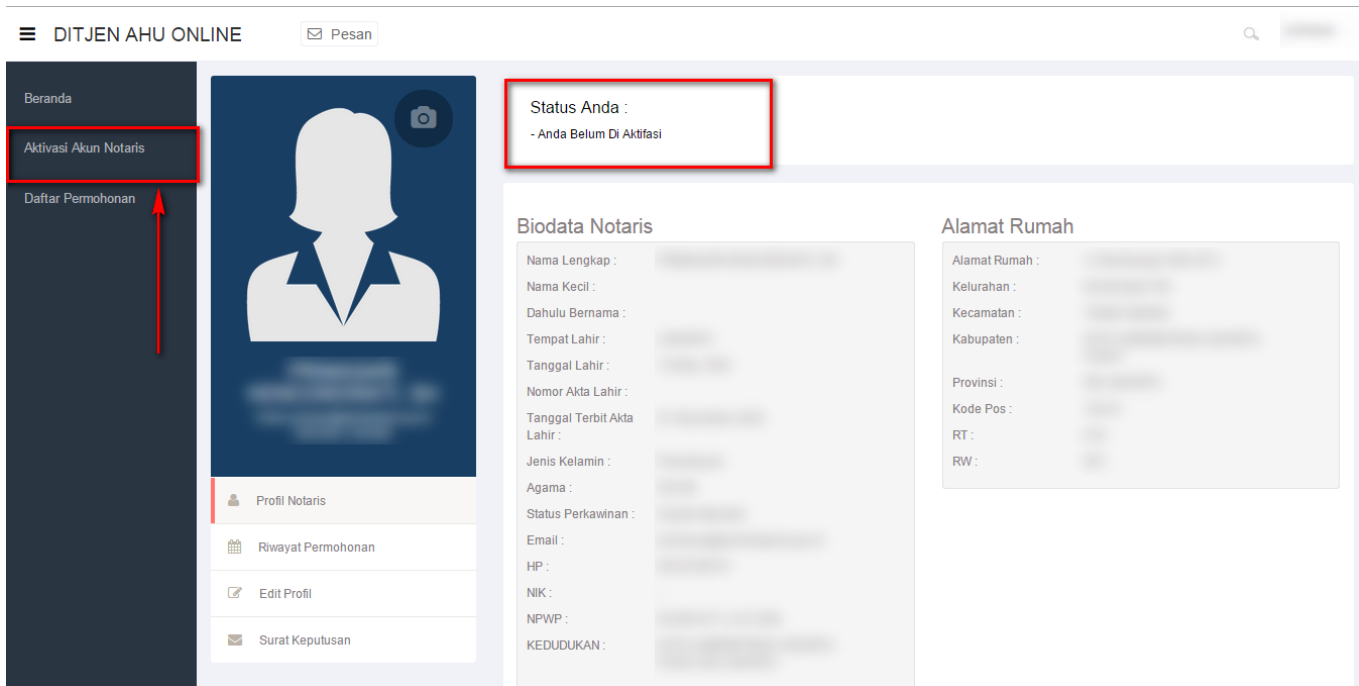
DITJEN AHU ONLINE

Pesan

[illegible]

Beranda

Aktivasi Akun Notaris

Daftar Permohonan

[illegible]

Profil Notaris

Riwayat Permohonan

Edit Profil

Surat Keputusan

Status Anda :

- Anda Belum Di Aktifasi

Biodata Notaris

Nama Lengkap : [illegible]
Nama Kecil :
Dahulu Bernama :
Tempat Lahir : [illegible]
Tanggal Lahir : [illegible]
Nomor Akta Lahir :
Tanggal Terbit Akta Lahir : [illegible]
Jenis Kelamin : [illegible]
Agama : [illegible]
Status Perkawinan : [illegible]
Email : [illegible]
HP : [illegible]
NIK :
NPWP : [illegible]
KEDUDUKAN : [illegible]

Alamat Rumah

Alamat Rumah : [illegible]
Kelurahan : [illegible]
Kecamatan : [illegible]
Kabupaten : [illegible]
Provinsi : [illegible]
Kode Pos : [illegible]
RT : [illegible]
RW : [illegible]